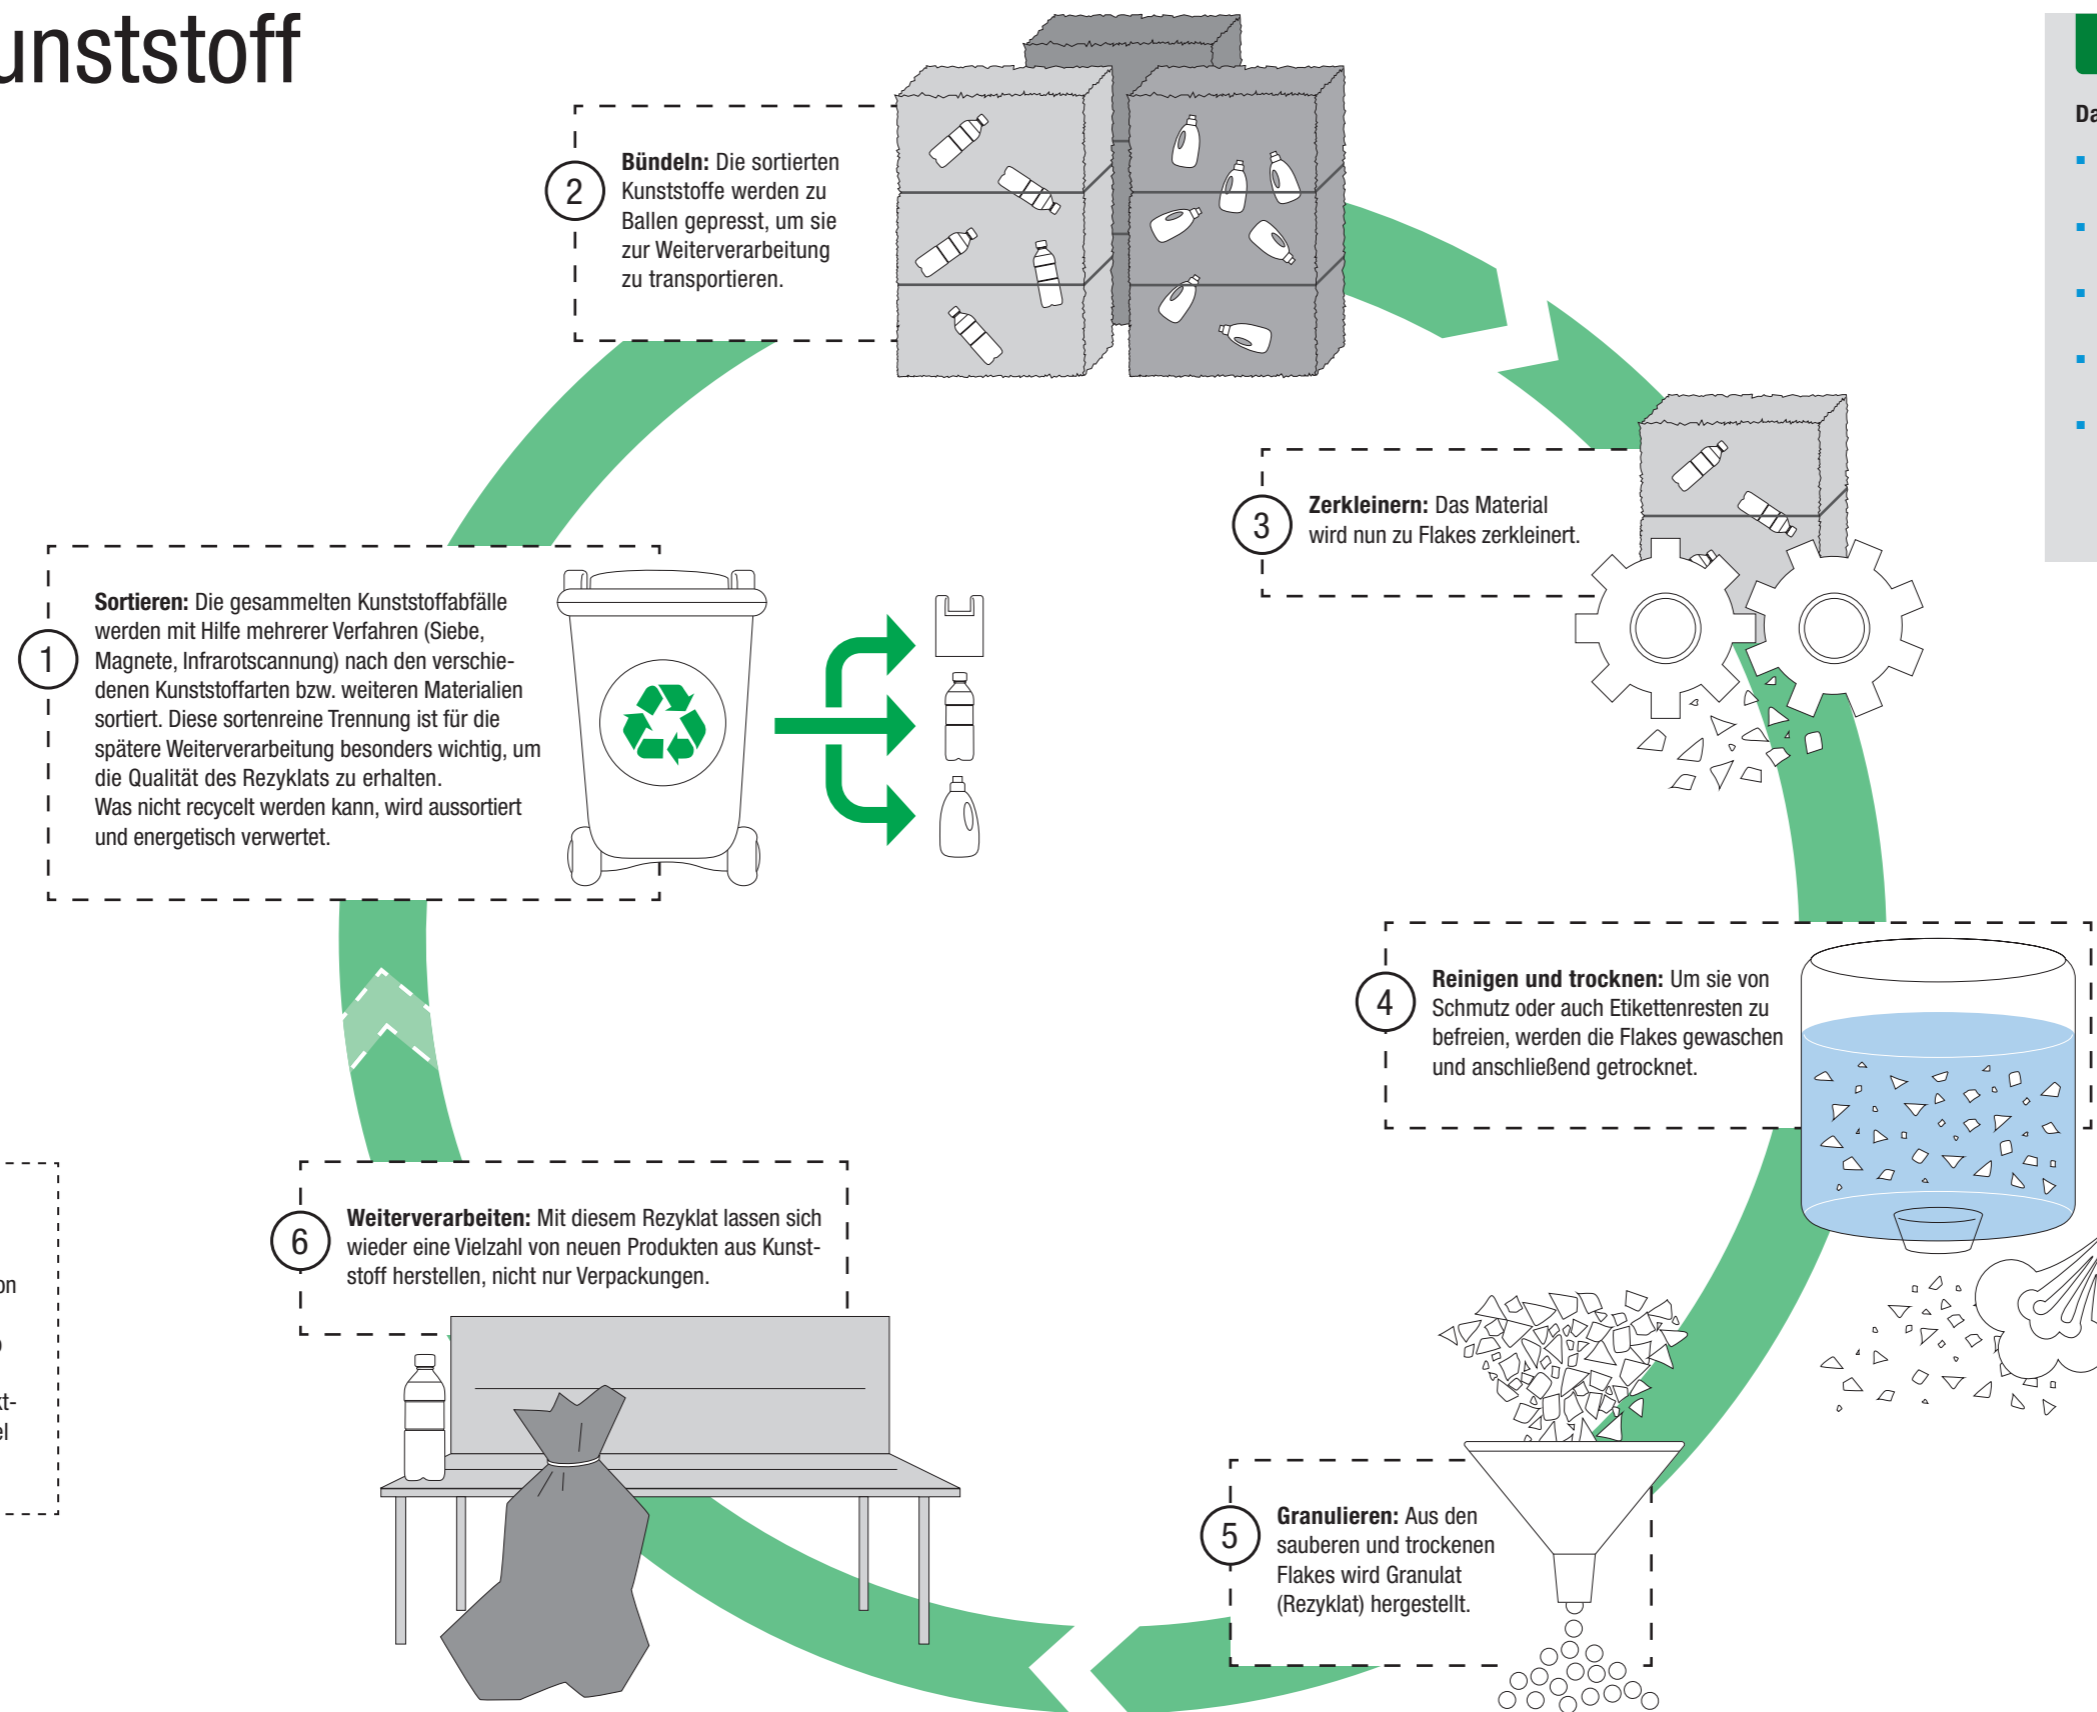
unststoff

2 **Bündeln:** Die sortierten Kunststoffe werden zu Ballen gepresst, um sie zur Weiterverarbeitung zu transportieren.

3 **Zerkleinern:** Das Material wird nun zu Flakes zerkleinert.

1 **Sortieren:** Die gesammelten Kunststoffabfälle werden mit Hilfe mehrerer Verfahren (Siebe, Magnete, Infrarotscannung) nach den verschiedenen Kunststoffarten bzw. weiteren Materialien sortiert. Diese sortenreine Trennung ist für die spätere Weiterverarbeitung besonders wichtig, um die Qualität des Rezyklats zu erhalten.
Was nicht recycelt werden kann, wird aussortiert und energetisch verwertet.

4 **Reinigen und trocknen:** Um sie von Schmutz oder auch Etikettenresten zu befreien, werden die Flakes gewaschen und anschließend getrocknet.

6 **Weiterverarbeiten:** Mit diesem Rezyklat lassen sich wieder eine Vielzahl von neuen Produkten aus Kunststoff herstellen, nicht nur Verpackungen.

5 **Granulieren:** Aus den sauberen und trockenen Flakes wird Granulat (Rezyklat) hergestellt.

Da

on

t-
el